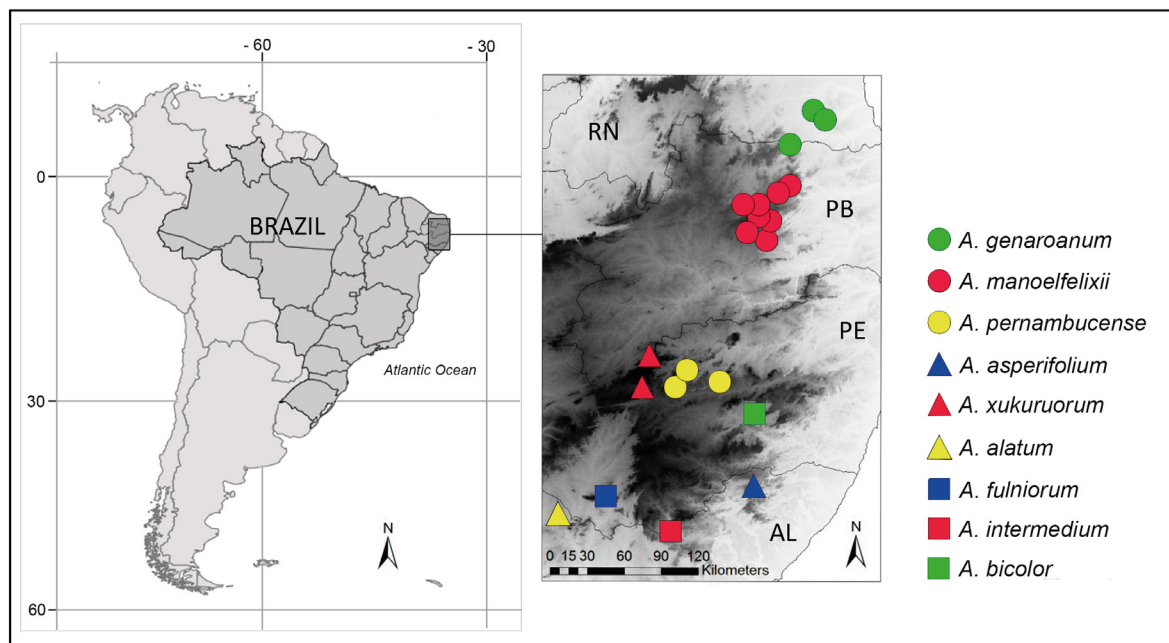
- 60
- 30
0
30
60
BRAZIL
Atlantic Ocean
N

RN
PB
PE
AL
N
0 15 30 60 90 120
Kilometers

A. genaroanum
A. manoelfelixii
A. pernambucense
A. asperifolium
A. xukuruorum
A. alatum
A. fulniorum
A. intermedium
A. bicolor